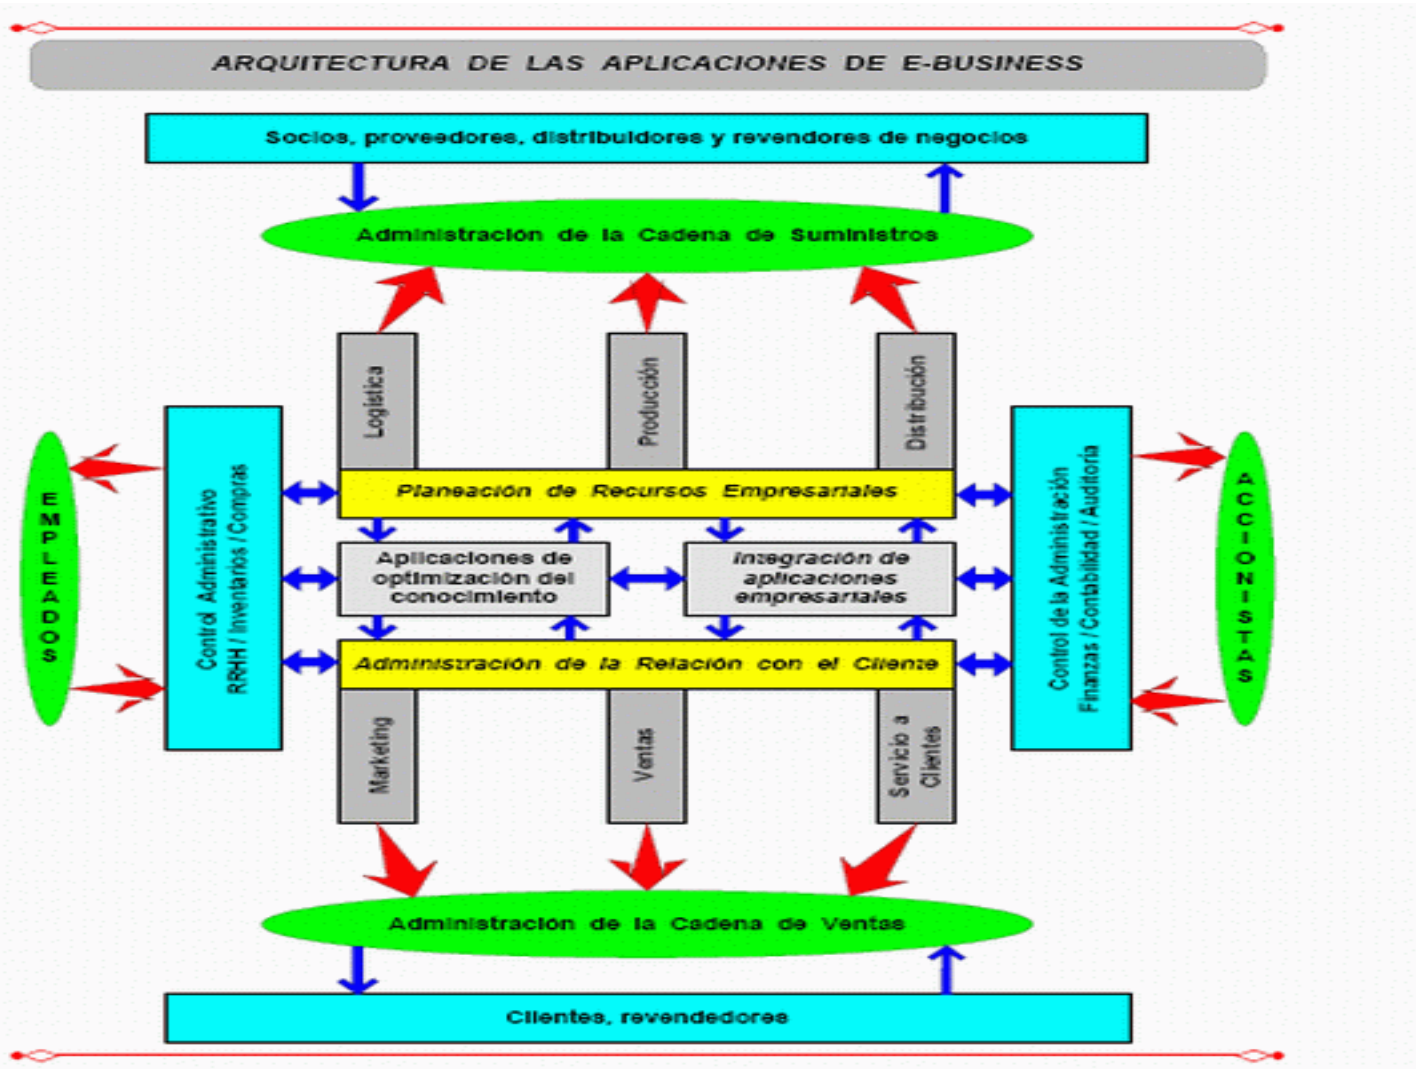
ARQUITECTURA DE LAS APLICACIONES DE E-BUSINESS

Socios, proveedores, distribuidores y revendedores de negocios

Administración de la Cadena de Suministros

Logística

Producción

Distribución

EMPLEADOS

Control Administrativo RRHH / Inventarios / Compras

Planeación de Recursos Empresariales

Aplicaciones de optimización del conocimiento

Integración de aplicaciones empresariales

Administración de la Relación con el Cliente

Control de la Administración Finanzas / Contabilidad / Auditoría

ACCIONISTAS

Marketing

Ventas

Servicio a Clientes

Administración de la Cadena de Ventas

Clientes, revendedores